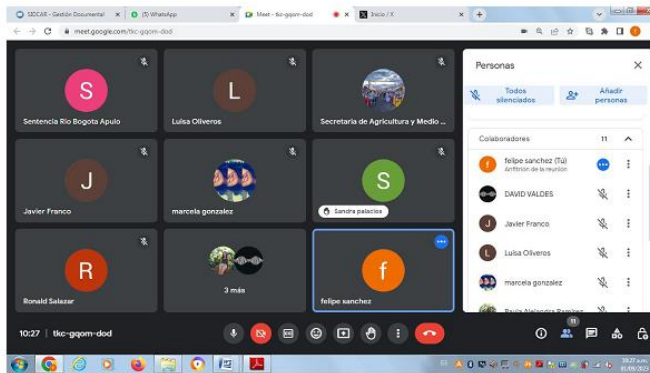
SIDCAR - Gestión Documental
(5) WhatsApp
Meet - tkc-gqom-dod
Inicio / X

meet.google.com/tkc-gqom-dod

S
Sentencia Rio Bogota Apulo

L
Luisa Olveros

Secretaria de Agricultura y Medio ...

J
Javier Franco

marcela gonzalez

S
Sandra palacios

R
Ronald Salazar

3 más

f
felipe sanchez

Personas

Todos silenciados

Añadir personas

Colaboradores 11

felipe sanchez (Tú)
Anfitrión de la reunión

DAVID VALDES

Javier Franco

Luisa Olveros

marcela gonzalez

Paula Alejandra Ramirez

10:27 | tkc-gqom-dod

11